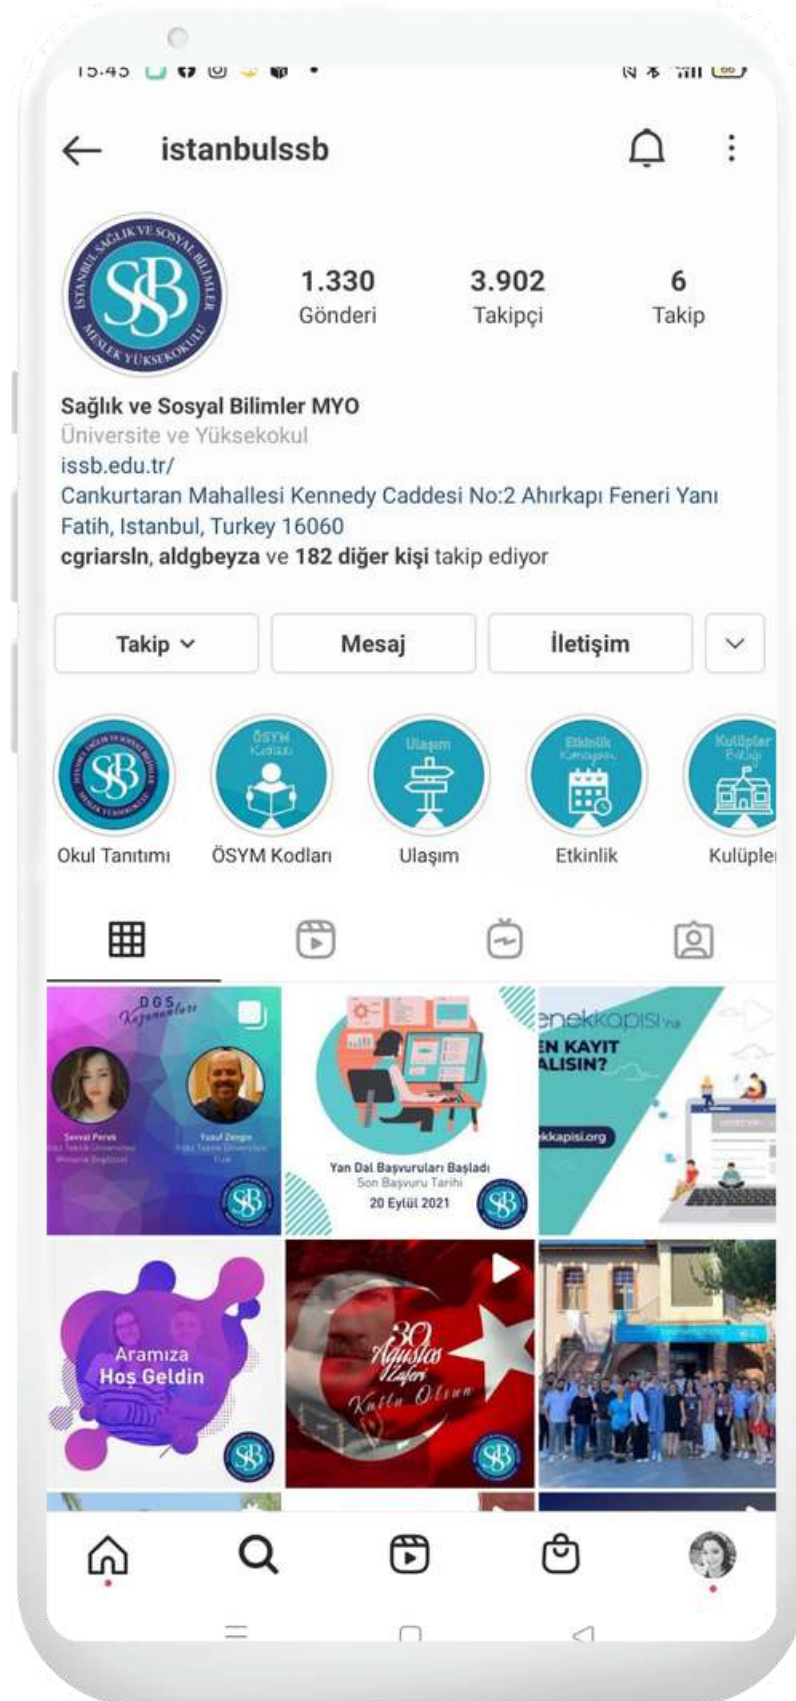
15:45

istanbulssb

İSTANBUL SAĞLIK VE SOSYAL BİLİMLER MESLEK YÜKSEKOKULU

SSB

1.330
Gönderi

3.902
Takipçi

6
Takip

Sağlık ve Sosyal Bilimler MYO
Üniversite ve Yüksekokul
issb.edu.tr/
Cankurtaran Mahallesi Kennedy Caddesi No:2 Ahırkapı Feneri Yanı Fatih, Istanbul, Turkey 16060
cgriarsln, aldgbeyza ve 182 diğer kişi takip ediyor

Takip
Mesaj
İletişim

Okul Tanıtımı
ÖSYM Kodları
Ulaşım
Etkinlik
Kulüpler

DGS Kazananları
Sevval Perek
Yusuf Zengin

Yan Dal Başvuruları Başladı
Son Başvuru Tarihi
20 Eylül 2021

enekkapisi'na
EN KAYIT
ALISIN?
kkapisi.org

Aramıza
Hoş Geldin

30 Ağustos Zaferi Kutlu Olsun